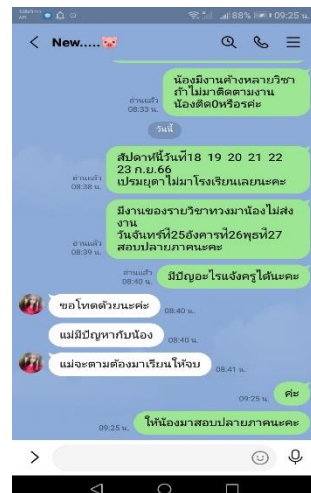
88% 09:25 น.

New.....

น้องมีงานค้างหลายวิชา ถ้าไม่มาติดตามงาน น้องติด0หรือร์ค่ะ

อ่านแล้ว 08.33 น.

วันนี้

สัปดาห์นี้วันที่18 19 20 21 22 23 ก.ย.66 เปรมยุดาไม่มาโรงเรียนเลยนะคะ

อ่านแล้ว 08.38 น.

มีงานของรายวิชาทวงมาน้องไม่ส่งงาน วันจันทร์ที่25อังคารที่26พุธที่27 สอบปลายภาคนะคะ

อ่านแล้ว 08.39 น.

อ่านแล้ว 08.40 น.

มีปัญอะไรแจ้งครูได้นะคะ

ขอโทษด้วยนะค่ะ 08.40 น.

แม่มีปัญหากับน้อง 08.40 น.

แม่จะตามต้องมาเรียนให้จบ 08.41 น.

09.25 น. ค่ะ

09.25 น. ให้น้องมาสอบปลายภาคนะคะ

>